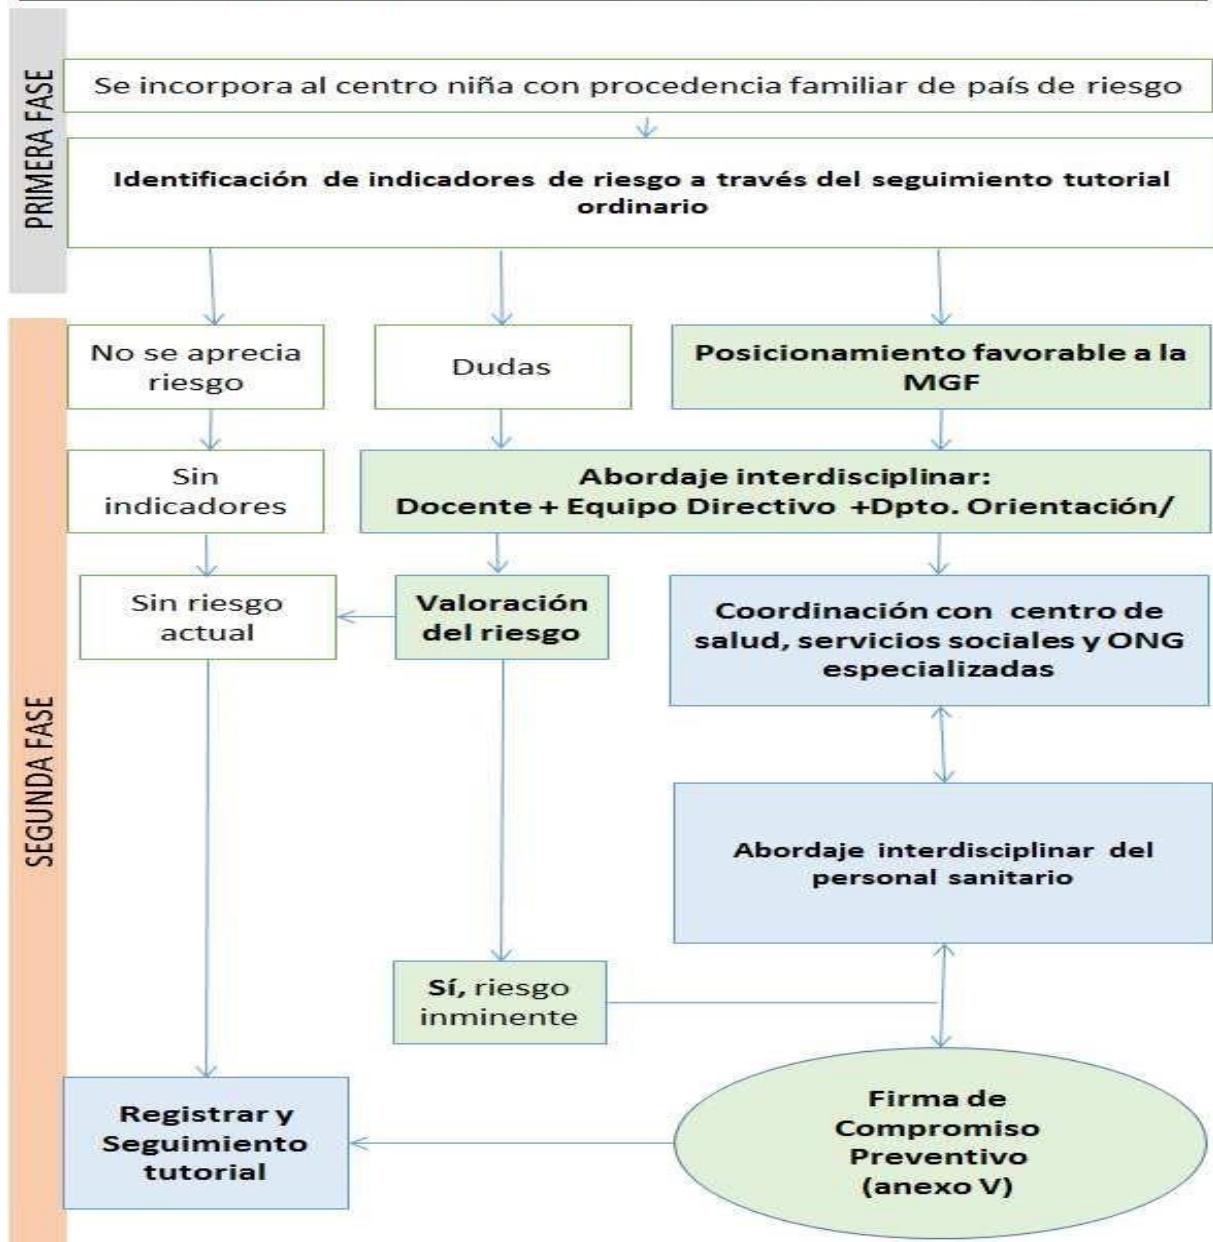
PRIMERA FASE

Se incorpora al centro niña con procedencia familiar de país de riesgo

Identificación de indicadores de riesgo a través del seguimiento tutorial ordinario

SEGUNDA FASE

No se aprecia riesgo

Dudas

Posicionamiento favorable a la MGF

Sin indicadores

Abordaje interdisciplinar: Docente + Equipo Directivo +Dpto. Orientación/

Sin riesgo actual

Valoración del riesgo

Coordinación con centro de salud, servicios sociales y ONG especializadas

Abordaje interdisciplinar del personal sanitario

Sí, riesgo inminente

Registrar y Seguimiento tutorial

Firma de Compromiso Preventivo (anexo V)